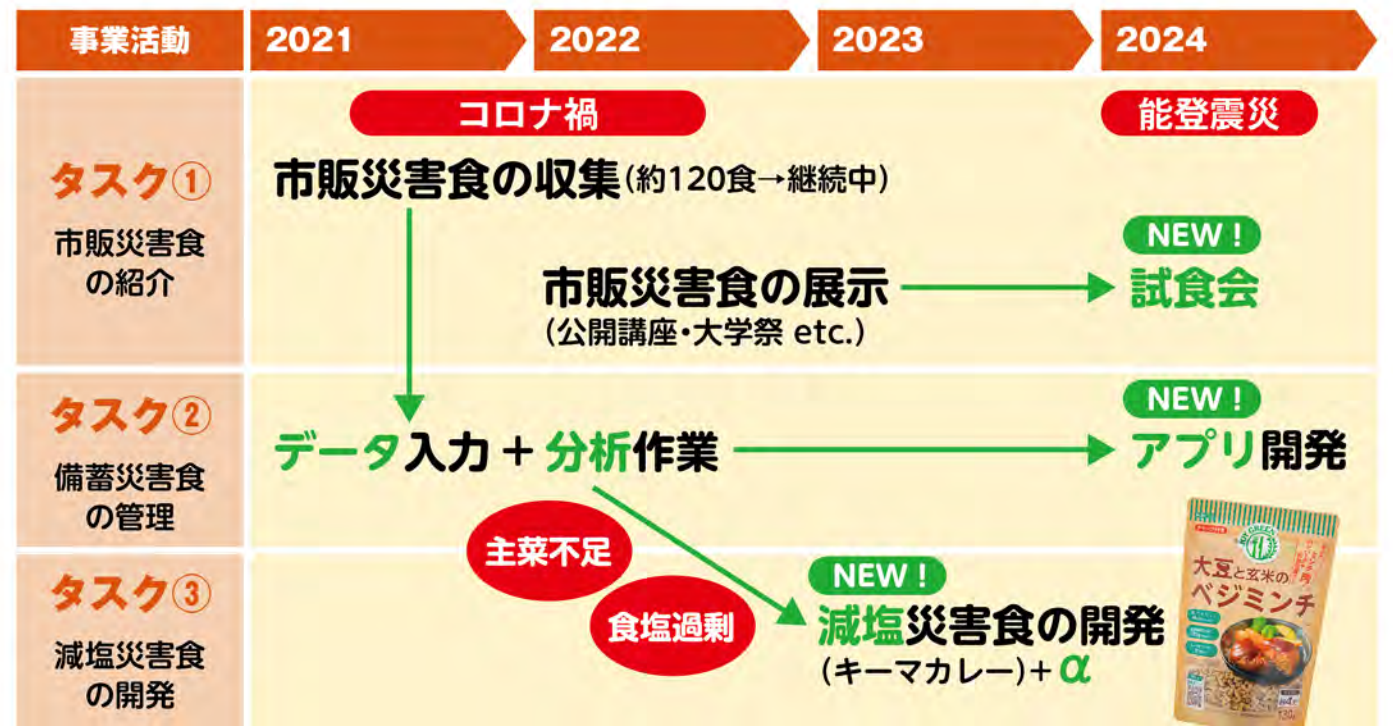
事業活動 2021 2022 2023 2024

コロナ禍

能登震災

タスク①
市販災害食の紹介

市販災害食の収集(約120食→継続中)

NEW!
市販災害食の展示(公開講座・大学祭 etc.) 試食会

タスク②
備蓄災害食の管理

NEW!
データ入力+分析作業 アプリ開発

主菜不足

食塩過剰

タスク③
減塩災害食の開発

NEW!
減塩災害食の開発
(キーマカレー)+$\alpha$

大豆と玄米のベジミンチ